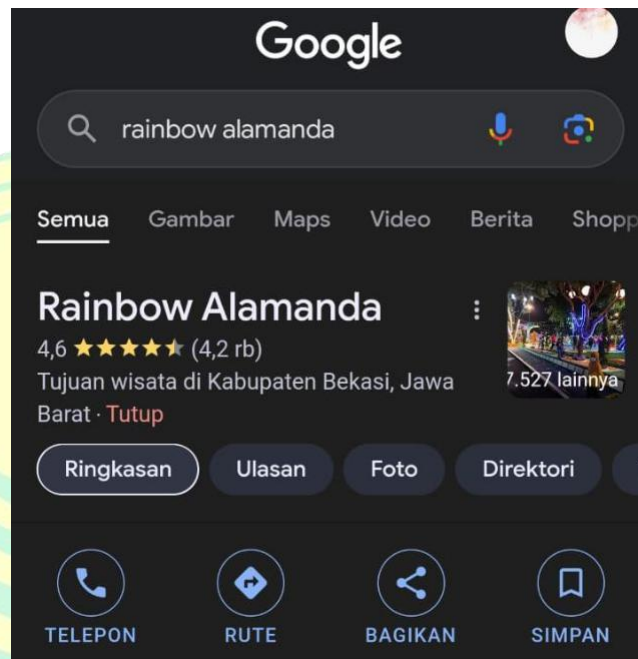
Google

rainbow alamanda

Semua Gambar Maps Video Berita Shopp

Rainbow Alamanda
4,6 ★★★★★ (4,2 rb)
Tujuan wisata di Kabupaten Bekasi, Jawa Barat · Tutup

7.527 lainnya

Ringkasan Ulasan Foto Direktori

TELEPON RUTE BAGIKAN SIMPAN